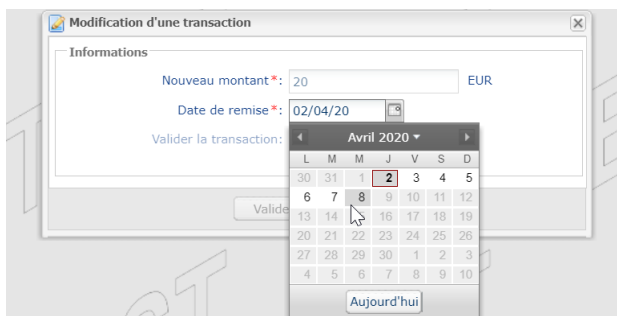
Modification d'une transaction

Informations

Nouveau montant*: 20 EUR

Date de remise*: 02/04/20

Valider la transaction:

Avril 2020

| L | M | M | J | V | S | D |
|---|---|---|---|---|---|---|
| 30 | 31 | 1 | 2 | 3 | 4 | 5 |
| 6 | 7 | 8 | 9 | 10 | 11 | 12 |
| 13 | 14 | 15 | 16 | 17 | 18 | 19 |
| 20 | 21 | 22 | 23 | 24 | 25 | 26 |
| 27 | 28 | 29 | 30 | 1 | 2 | 3 |
| 4 | 5 | 6 | 7 | 8 | 9 | 10 |

Aujourd'hui

Valide